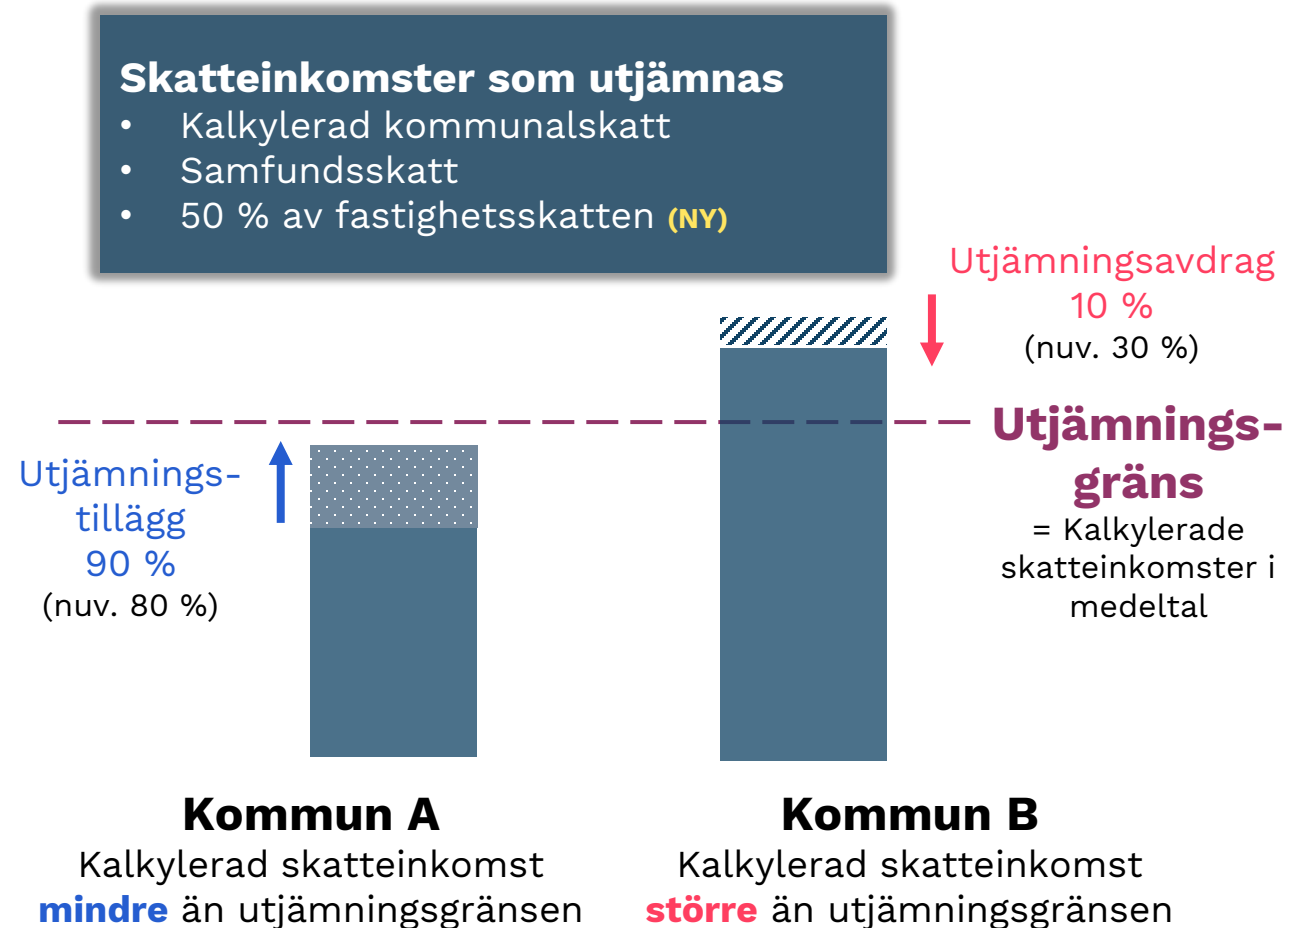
Skatteinkomster som utjämnas
- Kalkylerad kommunalskatt
- Samfundsskatt
- 50 % av fastighetsskatten (NY)

Utjämningsavdrag
10 %
(nuv. 30 %)

Utjämningsgräns
= Kalkylerade skatteinkomster i medeltal

Utjämningstillägg
90 %
(nuv. 80 %)

Kommun A
Kalkylerad skatteinkomst mindre än utjämningsgränsen

Kommun B
Kalkylerad skatteinkomst större än utjämningsgränsen